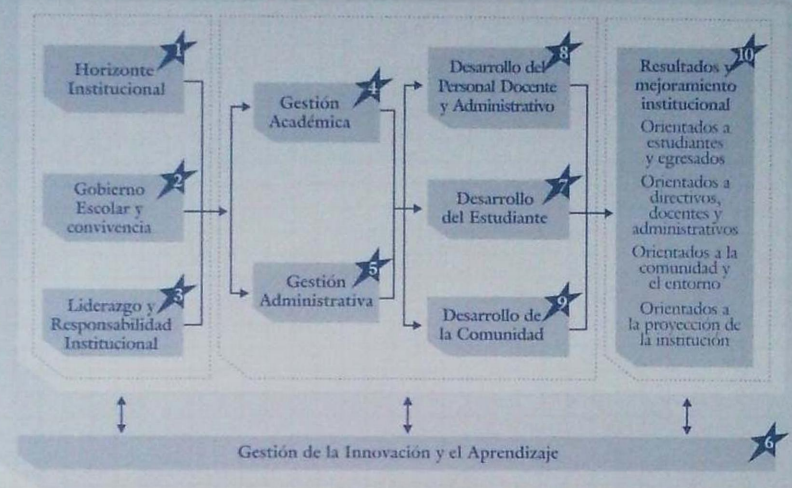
1
Horizonte Institucional

2
Gobierno Escolar y convivencia

3
Liderazgo y Responsabilidad Institucional

4
Gestión Académica

5
Gestión Administrativa

8
Desarrollo del Personal Docente y Administrativo

7
Desarrollo del Estudiante

9
Desarrollo de la Comunidad

10
Resultados y mejoramiento institucional

Orientados a estudiantes y egresados

Orientados a directivos, docentes y administrativos

Orientados a la comunidad y el entorno

Orientados a la proyección de la institución

Gestión de la Innovación y el Aprendizaje

6